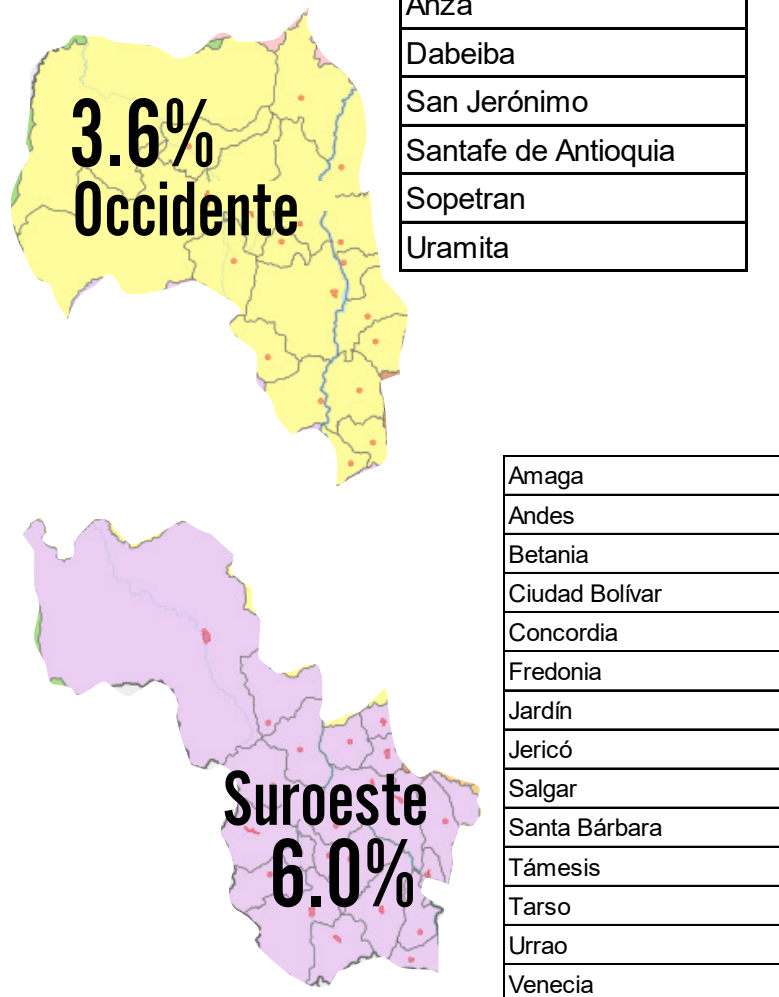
3.6%
Occidente

| Anza |
|---|
| Dabeiba |
| San Jerónimo |
| Santafe de Antioquia |
| Sopetran |
| Uramita |

Suroeste
6.0%

| Amaga |
|---|
| Andes |
| Betania |
| Ciudad Bolívar |
| Concordia |
| Fredonia |
| Jardín |
| Jericó |
| Salgar |
| Santa Bárbara |
| Támesis |
| Tarso |
| Urrao |
| Venecia |